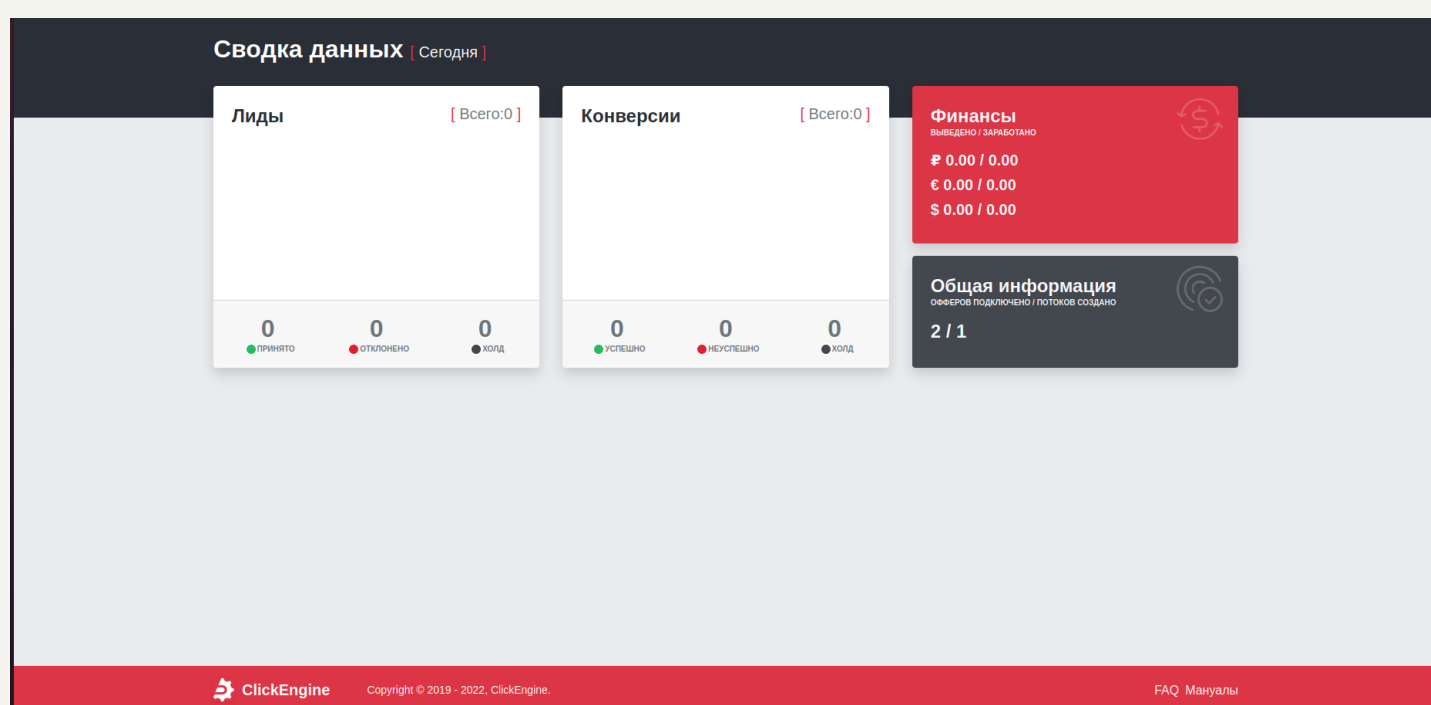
Сводка данных [ Сегодня ]

Лиды [ Всего:0 ]

0 ПРИНЯТО
0 ОТКЛОНЕНО
0 ХОЛД

Конверсии [ Всего:0 ]

0 УСПЕШНО
0 НЕУСПЕШНО
0 ХОЛД

Финансы
ВЫВЕДЕНО / ЗАРАБОТАНО

₽ 0.00 / 0.00
€ 0.00 / 0.00
$ 0.00 / 0.00

Общая информация
ОФФЕРОВ ПОДКЛЮЧЕНО / ПОТОКОВ СОЗДАНО

2 / 1

ClickEngine Copyright © 2019 - 2022, ClickEngine.

FAQ Мануалы